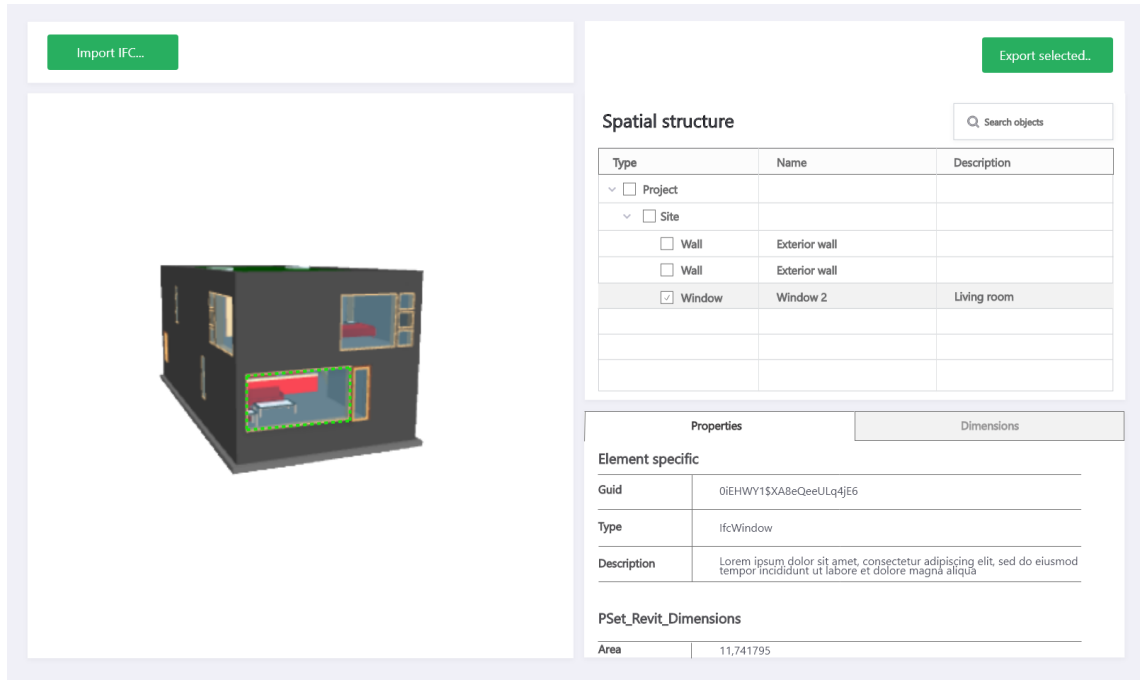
Import IFC...

Export selected..

Spatial structure

Search objects

| Type | Name | Description |
|---|---|---|
| Project | | |
| Site | | |
| Wall | Exterior wall | |
| Wall | Exterior wall | |
| Window | Window 2 | Living room |
| | | |
| | | |
| | | |

Properties

Dimensions

Element specific

| | |
|---|---|
| Guid | 0iEHWY1$XA8eQeeULq4jE6 |
| Type | IfcWindow |
| Description | Lorem ipsum dolor sit amet, consectetur adipiscing elit, sed do eiusmod tempor incididunt ut labore et dolore magna aliqua |

PSet_Revit_Dimensions

| | |
|---|---|
| Area | 11,741795 |